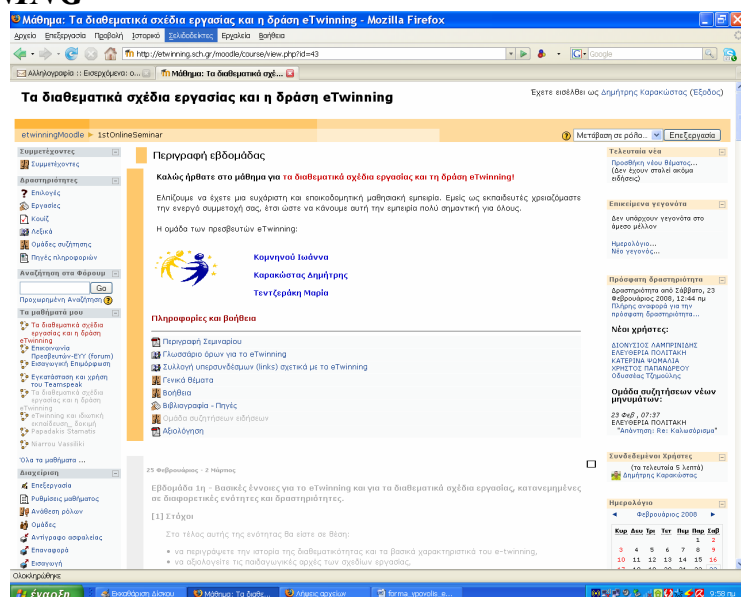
Μάθημα: Τα διαθεματικά σχέδια εργασίας και η δράση eTwinning - Mozilla Firefox

Αρχείο Επεξεργασία Προβολή Ιστορικό Σελιδοδείκτες Εργαλεία Βοήθεια

http://etwinning.sch.gr/moodle/course/view.php?id=43

Αλληλογραφία :: Εισερχόμενα: ο... | Μάθημα: Τα διαθεματικά σχέ...

Τα διαθεματικά σχέδια εργασίας και η δράση eTwinning

Έχετε εισέλθει ως Δημήτρης Καρακώστας (Έξοδος)

etwinningMoodle ► 1stOnlineSeminar

Μετάβαση σε ρόλο... | Επεξεργασία

Συμμετέχοντες
Συμμετέχοντες

Δραστηριότητες
Επιλογές
Εργασίες
Κουίζ
Λεξικά
Ομάδες συζήτησης
Πηγές πληροφοριών

Αναζήτηση στα Φόρουμ
Go
Προχωρημένη Αναζήτηση

Τα μαθήματά μου
Τα διαθεματικά σχέδια εργασίας και η δράση eTwinning
Επικοινωνία Πρεσβευτών-ΕΥΥ (forum)
Εισαγωγική Επιμόρφωση
Εγκατάσταση και χρήση του Teamspeak
Τα διαθεματικά σχέδια εργασίας και η δράση eTwinning
eTwinning και ιδιωτική εκπαίδευση_ δοκιμή
Papadakis Stamatis
Marrou Vassiliki
Όλα τα μαθήματα ...

Διαχείριση
Επεξεργασία
Ρυθμίσεις μαθήματος
Ανάθεση ρόλων
Ομάδες
Αντίγραφο ασφαλείας
Επαναφορά
Εισαγωγή

Περιγραφή εβδομάδας

Καλώς ήρθατε στο μάθημα για τα διαθεματικά σχέδια εργασίας και τη δράση eTwinning!

Ελπίζουμε να έχετε μια ευχάριστη και εποικοδομητική μαθησιακή εμπειρία. Εμείς ως εκπαιδευτές χρειαζόμαστε την ενεργό συμμετοχή σας, έτσι ώστε να κάνουμε αυτή την εμπειρία πολύ σημαντική για όλους.

Η ομάδα των πρεσβευτών eTwinning:

Κομνηνού Ιωάννα
Καρακώστας Δημήτρης
Τεντζεράκη Μαρία

Πληροφορίες και βοήθεια

Περιγραφή Σεμιναρίου
Γλωσσάριο όρων για το eTwinning
Συλλογή υπερσυνδέσμων (links) σχετικά με το eTwinning
Γενικά θέματα
Βοήθεια
Βιβλιογραφία - Πηγές
Ομάδα συζητήσεων ειδήσεων
Αξιολόγηση

25 Φεβρουάριος - 2 Μάρτιος

Εβδομάδα 1η - Βασικές έννοιες για το eTwinning και για τα διαθεματικά σχέδια εργασίας, κατανεμημένες σε διαφορετικές ενότητες και δραστηριότητες.

[1] Στόχοι

Στο τέλος αυτής της ενότητας θα είστε σε θέση:

• να περιγράφετε την ιστορία της διαθεματικότητας και τα βασικά χαρακτηριστικά του e-twinning,
• να αξιολογείτε τις παιδαγωγικές αρχές των σχεδίων εργασίας,

Τελευταία νέα
Προσθήκη νέου θέματος...
(Δεν έχουν σταλεί ακόμα ειδήσεις)

Επικείμενα γεγονότα
Δεν υπάρχουν γεγονότα στο άμεσο μέλλον
Ημερολόγιο...
Νέο γεγονός...

Πρόσφατη δραστηριότητα
Δραστηριότητα από Σάββατο, 23 Φεβρουάριος 2008, 12:44 πμ
Πλήρης αναφορά για την πρόσφατη δραστηριότητα...

Νέοι χρήστες:
ΔΙΟΝΥΣΙΟΣ ΛΑΜΠΡΙΝΙΔΗΣ
ΕΛΕΥΘΕΡΙΑ ΠΟΛΙΤΑΚΗ
ΚΑΤΕΡΙΝΑ ΨΩΜΑΔΙΑ
ΧΡΗΣΤΟΣ ΠΑΠΑΝΔΡΕΟΥ
Οδυσσέας Τζημούλης

Ομάδα συζητήσεων νέων μηνυμάτων:
23 Φεβ , 07:37
ΕΛΕΥΘΕΡΙΑ ΠΟΛΙΤΑΚΗ
"Απάντηση: Re: Καλωσόρισμα"

Συνδεδεμένοι Χρήστες
(τα τελευταία 5 λεπτά)
Δημήτρης Καρακώστας

Ημερολόγιο
Φεβρουάριος 2008

| Κυρ | Δευ | Τρι | Τετ | Πεμ | Παρ | Σαβ |
|---|---|---|---|---|---|---|
| | | | | | 1 | 2 |
| 3 | 4 | 5 | 6 | 7 | 8 | 9 |
| 10 | 11 | 12 | 13 | 14 | 15 | 16 |

Ολοκληρώθηκε

έναρξη | Εκκαθάριση δίσκου | Μάθημα: Τα διαθε... | Λήψεις αρχείων | forma_ypovolis_e... | 9:58 πμ